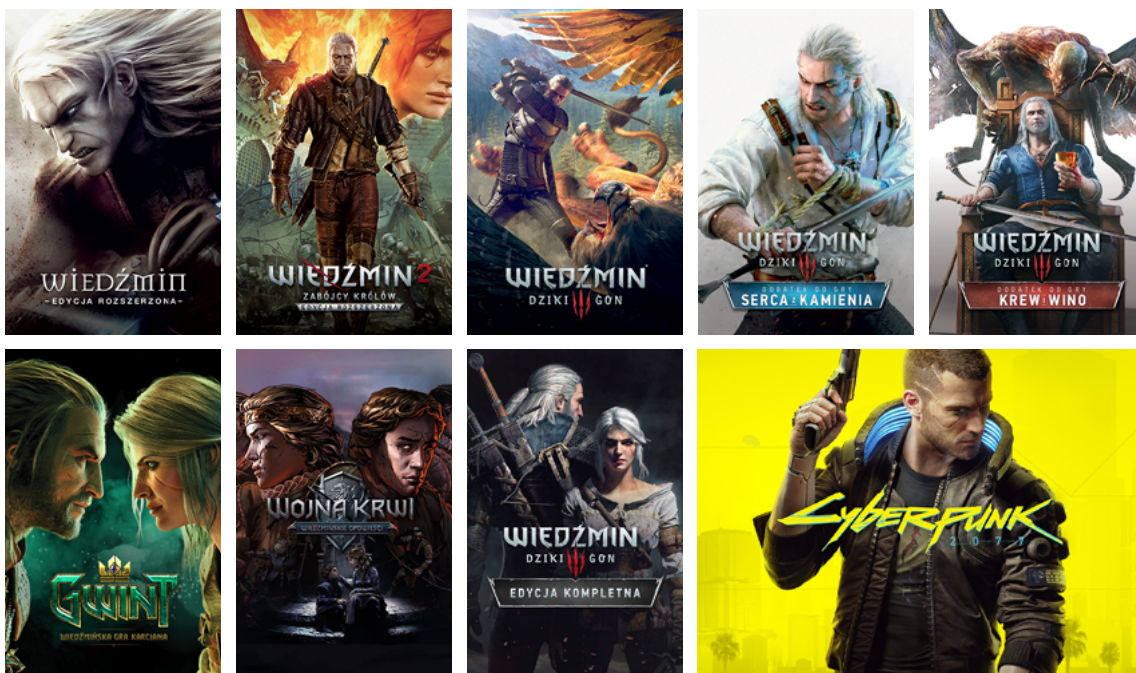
WIEDŹMIN
EDYCJA ROZSZERZONA

WIEDŹMIN 2
ZABÓJCY KRÓLÓW
EDYCJA ROZSZERZONA

WIEDŹMIN
DZIKI GON

DODATEK DO GRY
WIEDŹMIN
DZIKI GON
SERCA z KAMIENIA

DODATEK DO GRY
WIEDŹMIN
DZIKI GON
KREW i WINO

GWINT
WIEDŹMIŃSKA GRA KARCIANA

WOJNA KRWI
WIEDŹMIŃSKIE OPOWIEŚCI

WIEDŹMIN
DZIKI GON
EDYCJA KOMPLETNA

Cyberpunk
2077